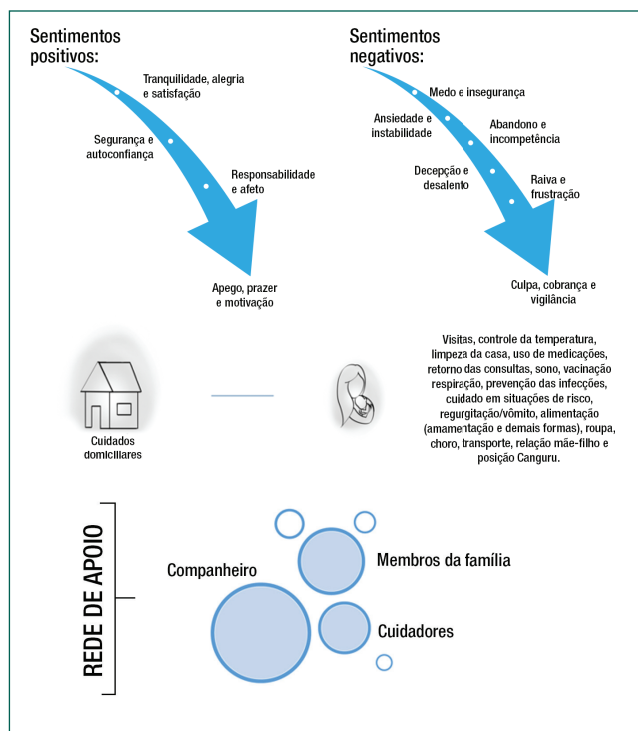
Sentimentos positivos:

Tranquilidade, alegria e satisfação

Segurança e autoconfiança

Responsabilidade e afeto

Apego, prazer e motivação

Sentimentos negativos:

Medo e insegurança

Ansiedade e instabilidade

Abandono e incompetência

Decepção e desalento

Raiva e frustração

Culpa, cobrança e vigilância

Cuidados domiciliares

Visitas, controle da temperatura, limpeza da casa, uso de medicações, retorno das consultas, sono, vacinação respiração, prevenção das infecções, cuidado em situações de risco, regurgitação/vômito, alimentação (amamentação e demais formas), roupa, choro, transporte, relação mãe-filho e posição Canguru.

REDE DE APOIO

Companheiro

Membros da família

Cuidadores